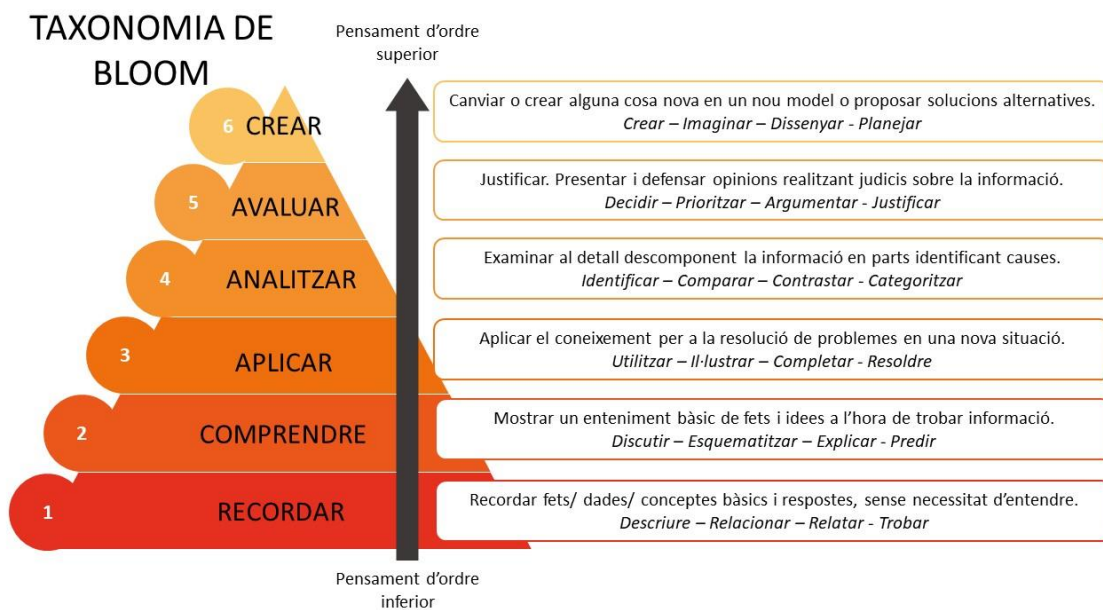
TAXONOMIA DE BLOOM

Pensament d'ordre superior

6 CREAR

5 AVALUAR

4 ANALITZAR

3 APLICAR

2 COMPRENDRE

1 RECORDAR

Canviar o crear alguna cosa nova en un nou model o proposar solucions alternatives.
*Crear – Imaginar – Dissenyar - Planejar*

Justificar. Presentar i defensar opinions realitzant judicis sobre la informació.
*Decidir – Prioritzar – Argumentar - Justificar*

Examinar al detall descomponent la informació en parts identificant causes.
*Identificar – Comparar – Contrastar - Categoritzar*

Aplicar el coneixement per a la resolució de problemes en una nova situació.
*Utilitzar – Il·lustrar – Completar - Resoldre*

Mostrar un enteniment bàsic de fets i idees a l'hora de trobar informació.
*Discutir – Esquematitzar – Explicar - Predir*

Recordar fets/ dades/ conceptes bàsics i respostes, sense necessitat d'entendre.
*Descriure – Relacionar – Relatar - Trobar*

Pensament d'ordre inferior